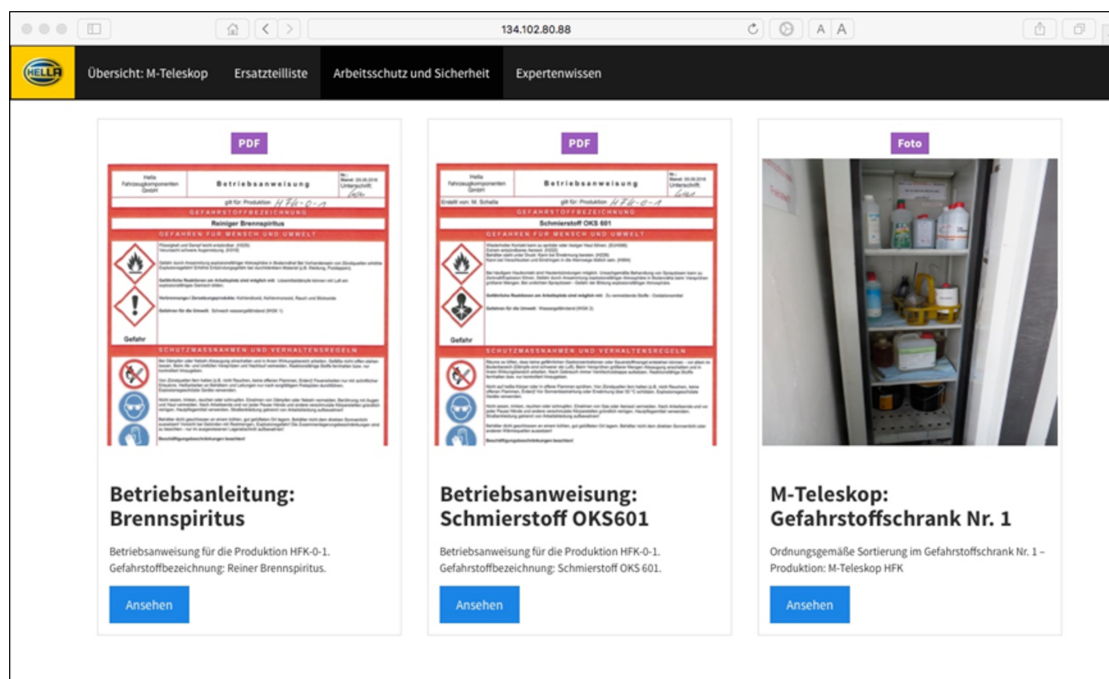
134.102.80.88

A A

HELLA

Übersicht: M-Teleskop
Ersatzteilliste
Arbeitsschutz und Sicherheit
Expertenwissen

PDF

Hella Fahrzeugkomponenten GmbH
Betriebsanweisung
Nr.:
Stand: 20.06.2016
Unterschrift:
gilt für: Produktion HFK-0-1
Reiner Brennspiritus
GEFAHRSTOFFBEZEICHNUNG
GEFAHREN FÜR MENSCH UND UMWELT
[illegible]
Gefahr
SCHUTZMASSNAHMEN UND VERHALTENSREGELN
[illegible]

Betriebsanleitung: Brennspiritus

Betriebsanweisung für die Produktion HFK-0-1. Gefahrstoffbezeichnung: Reiner Brennspiritus.

Ansehen

PDF

Hella Fahrzeugkomponenten GmbH
Betriebsanweisung
Nr.:
Stand: 20.06.2016
Unterschrift:
Erstellt von: M. Schelle
gilt für: Produktion HFK-0-1
Schmierstoff OKS 601
GEFAHRSTOFFBEZEICHNUNG
GEFAHREN FÜR MENSCH UND UMWELT
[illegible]
Gefahr
SCHUTZMASSNAHMEN UND VERHALTENSREGELN
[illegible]

Betriebsanweisung: Schmierstoff OKS601

Betriebsanweisung für die Produktion HFK-0-1. Gefahrstoffbezeichnung: Schmierstoff OKS 601.

Ansehen

Foto

M-Teleskop: Gefahrstoffschrank Nr. 1

Ordnungsgemäße Sortierung im Gefahrstoffschrank Nr. 1 – Produktion: M-Teleskop HFK

Ansehen